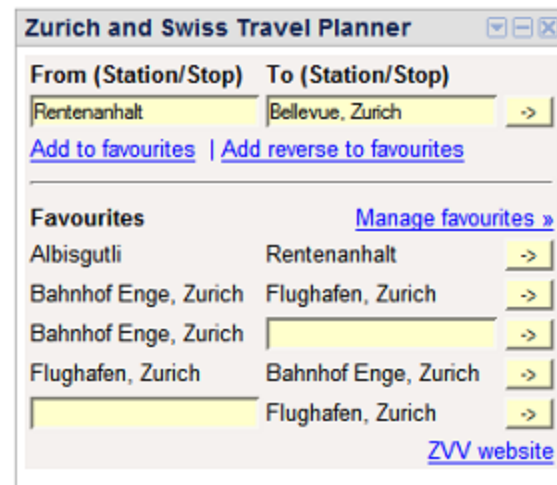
Zurich and Swiss Travel Planner

From (Station/Stop) To (Station/Stop)

Rentenanhalt Bellevue, Zurich ->

Add to favourites | Add reverse to favourites

Favourites Manage favourites »

Albisgutli Rentenanhalt ->

Bahnhof Enge, Zurich Flughafen, Zurich ->

Bahnhof Enge, Zurich ->

Flughafen, Zurich Bahnhof Enge, Zurich ->

Flughafen, Zurich ->

ZVV website